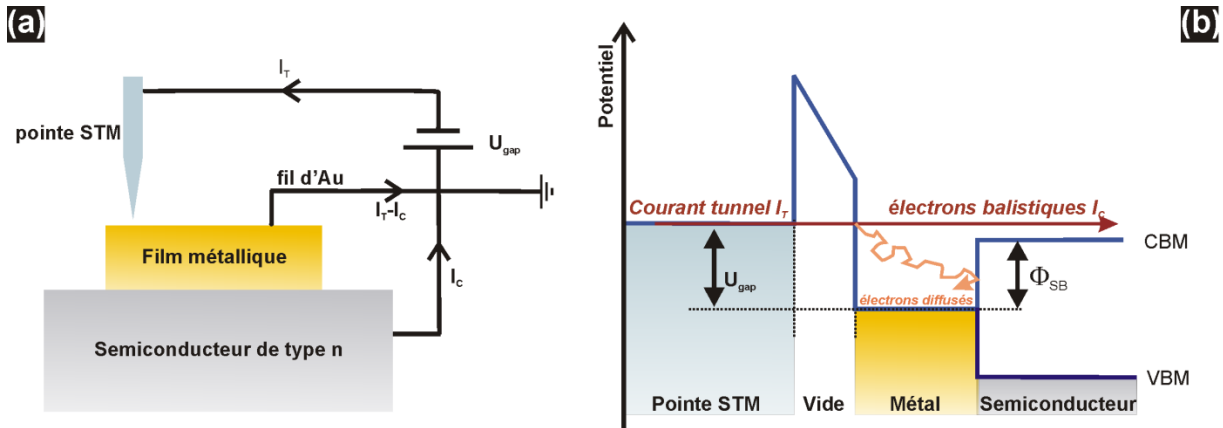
(a)

$I_T$

pointe STM

$U_{gap}$

fil d'Au

$I_T$-$I_C$

Film métallique

$I_C$

Semiconducteur de type n

(b)

Potentiel

Courant tunnel $I_T$

électrons balistiques $I_c$

CBM

$U_{gap}$

$\Phi_{SB}$

électrons diffusés

VBM

Pointe STM

Vide

Métal

Semiconducteur